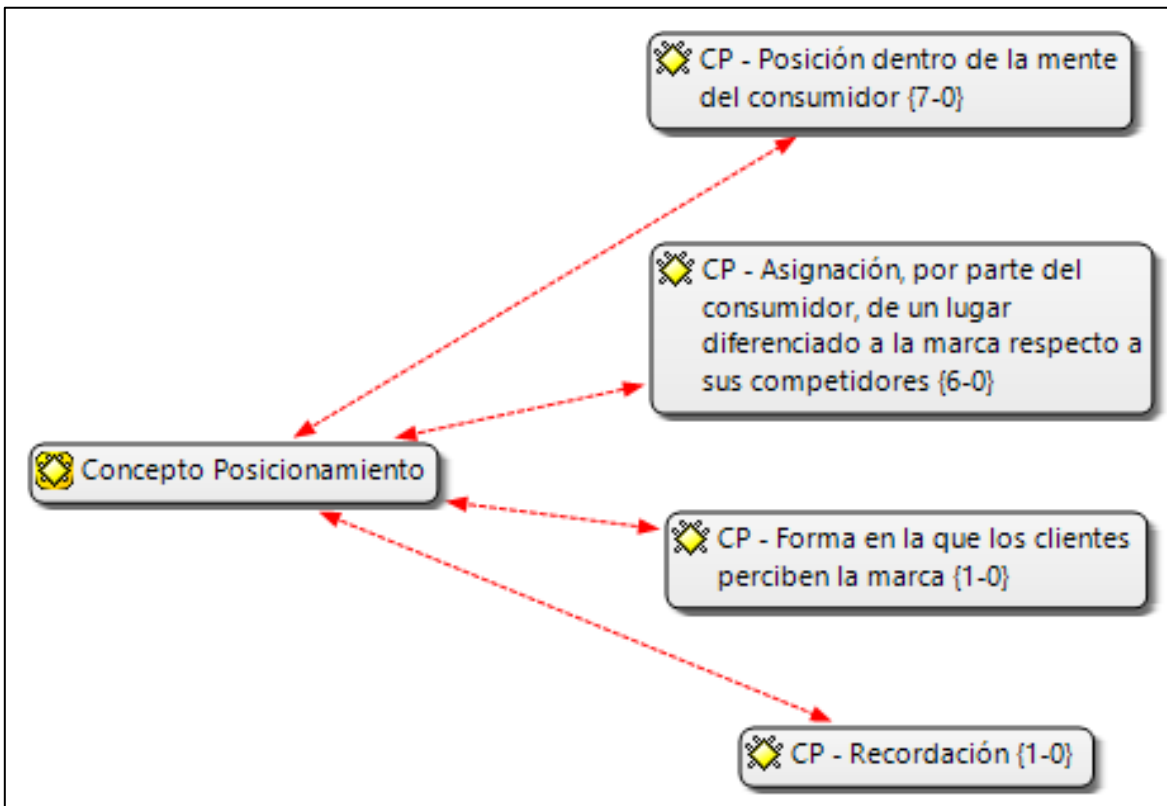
CP - Posición dentro de la mente del consumidor {7-0}

CP - Asignación, por parte del consumidor, de un lugar diferenciado a la marca respecto a sus competidores {6-0}

Concepto Posicionamiento

CP - Forma en la que los clientes perciben la marca {1-0}

CP - Recordación {1-0}